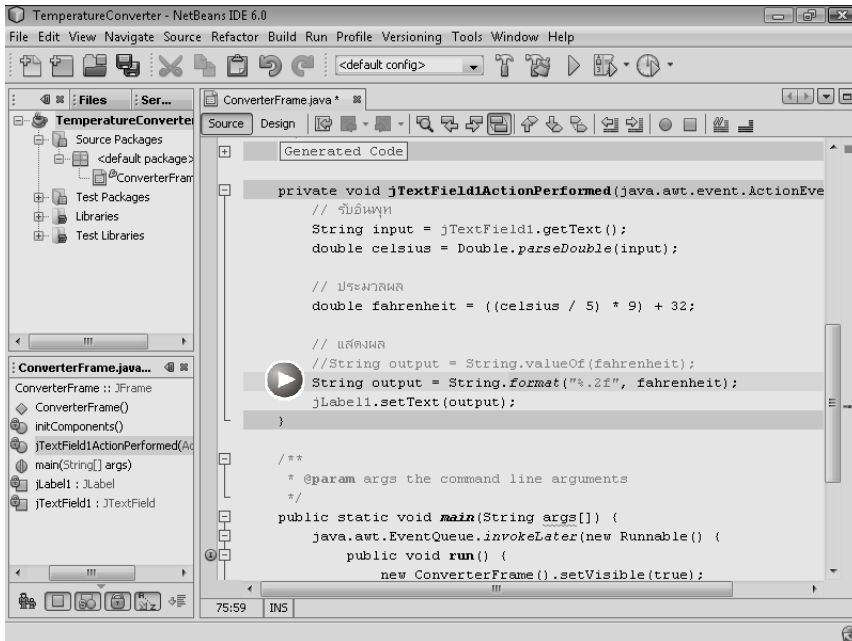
TemperatureConverter - NetBeans IDE 6.0

File Edit View Navigate Source Refactor Build Run Profile Versioning Tools Window Help

<default config>

Files Ser...

TemperatureConverter
Source Packages
<default package>
ConverterFram
Test Packages
Libraries
Test Libraries

ConverterFrame.java...

ConverterFrame :: JFrame
ConverterFrame()
initComponents()
jTextField1ActionPerformed(Ac
main(String[] args)
jLabel1 : JLabel
jTextField1 : JTextField

ConverterFrame.java *

Source Design

Generated Code

private void jTextField1ActionPerformed(java.awt.event.ActionEve
// รับอินพุท
String input = jTextField1.getText();
double celsius = Double.parseDouble(input);

// ประมวลผล
double fahrenheit = ((celsius / 5) * 9) + 32;

// แสดงผล
//String output = String.valueOf(fahrenheit);
String output = String.format("%.2f", fahrenheit);
jLabel1.setText(output);
}

/**
* @param args the command line arguments
*/
public static void main(String args[]) {
java.awt.EventQueue.invokeLater(new Runnable() {
public void run() {
new ConverterFrame().setVisible(true);

75:59 INS